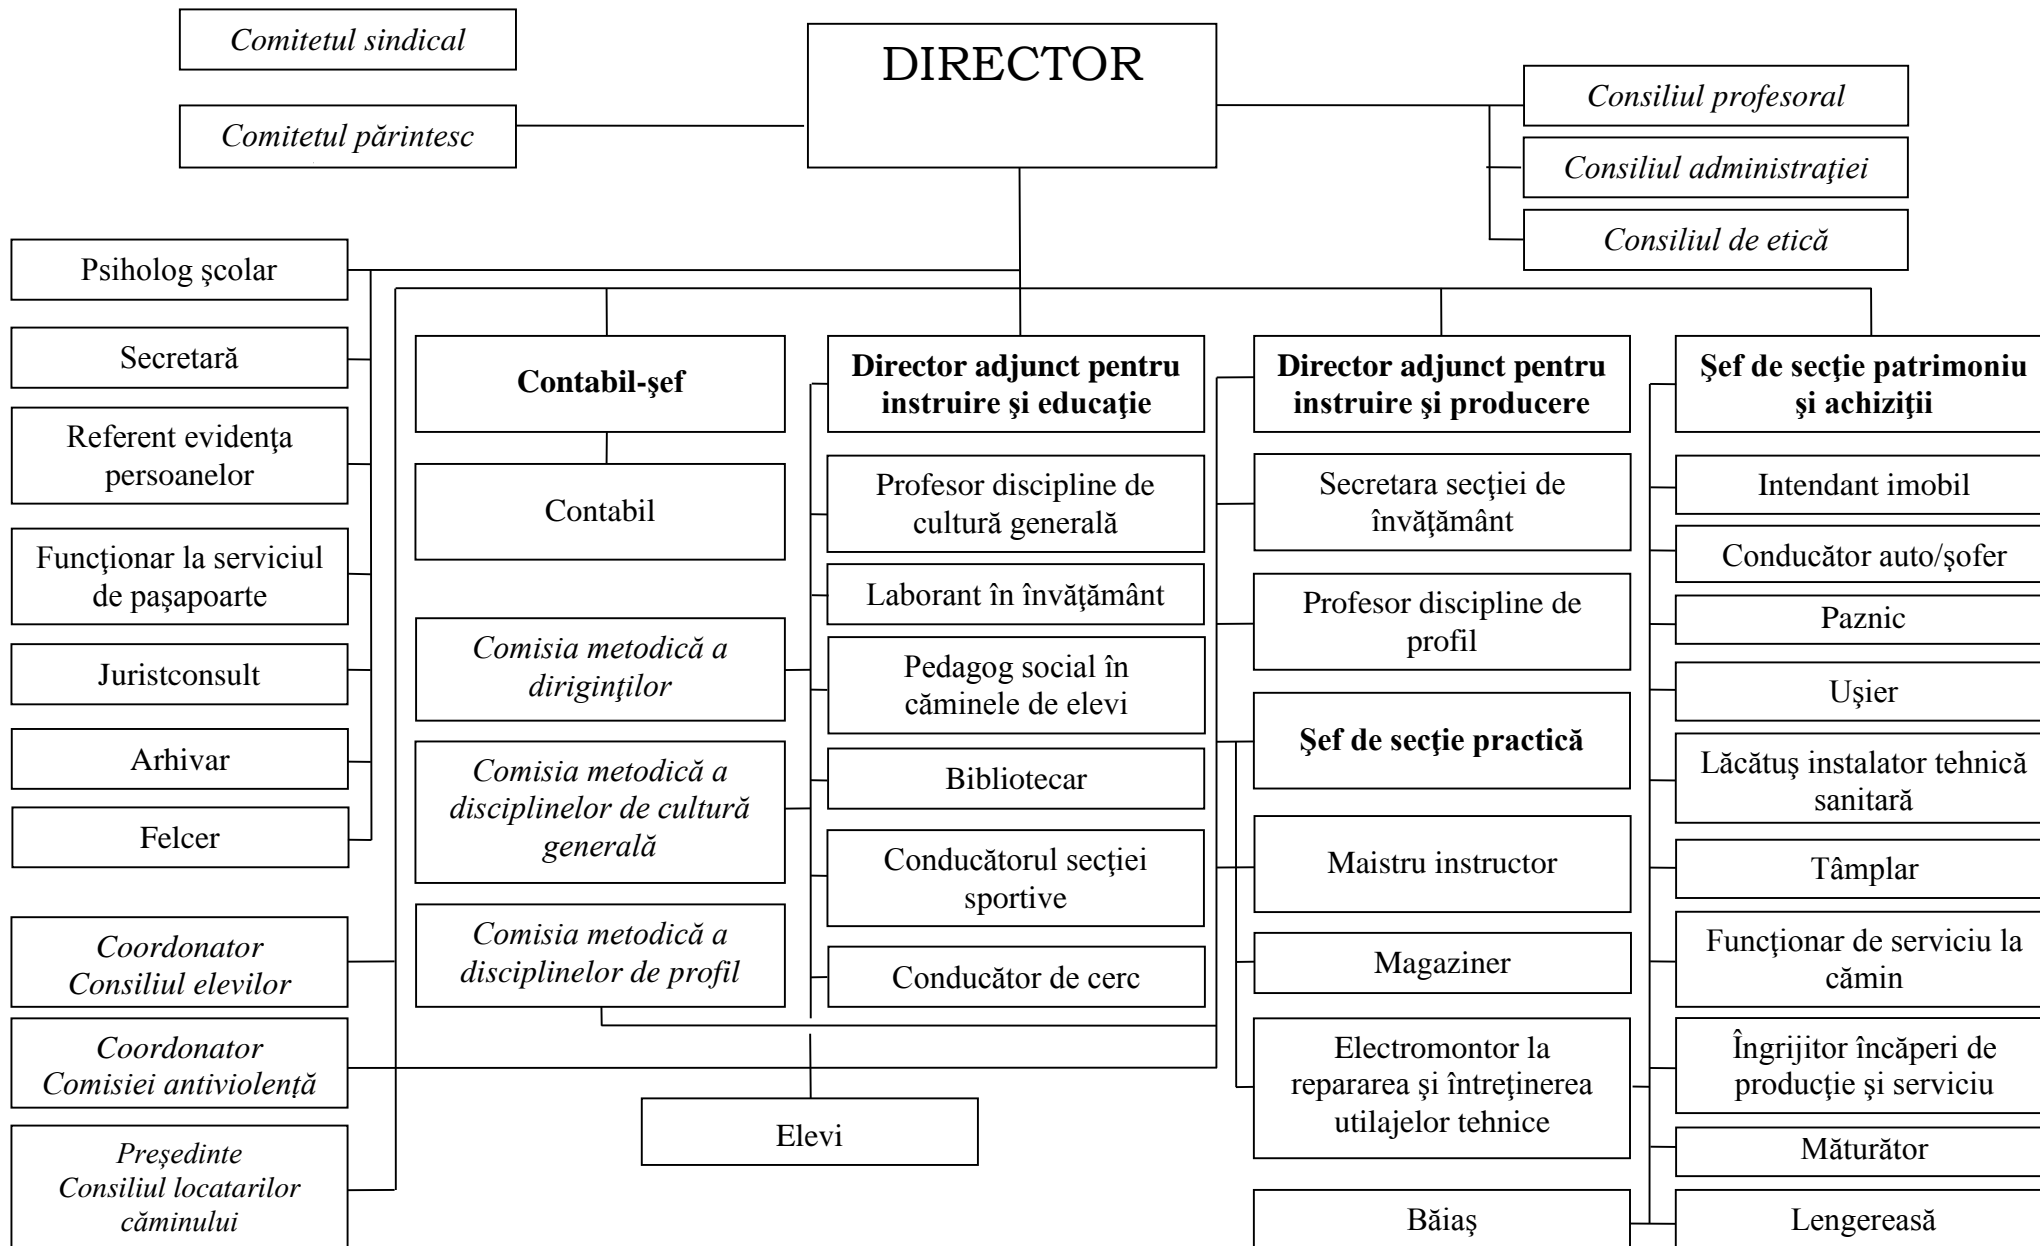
Comitetul sindical

Comitetul părintesc

DIRECTOR

Consiliul profesoral

Consiliul administraţiei

Consiliul de etică

Psiholog şcolar

Secretară

Referent evidenţa persoanelor

Funcţionar la serviciul de paşapoarte

Juristconsult

Arhivar

Felcer

Coordonator Consiliul elevilor

Coordonator Comisiei antiviolență

Președinte Consiliul locatarilor căminului

Contabil-şef

Contabil

Comisia metodică a diriginţilor

Comisia metodică a disciplinelor de cultură generală

Comisia metodică a disciplinelor de profil

Elevi

Director adjunct pentru instruire şi educaţie

Profesor discipline de cultură generală

Laborant în învăţământ

Pedagog social în căminele de elevi

Bibliotecar

Conducătorul secţiei sportive

Conducător de cerc

Director adjunct pentru instruire şi producere

Secretara secţiei de învăţământ

Profesor discipline de profil

Şef de secţie practică

Maistru instructor

Magaziner

Electromontor la repararea şi întreţinerea utilajelor tehnice

Băiaş

Şef de secţie patrimoniu şi achiziţii

Intendant imobil

Conducător auto/şofer

Paznic

Uşier

Lăcătuş instalator tehnică sanitară

Tâmplar

Funcţionar de serviciu la cămin

Îngrijitor încăperi de producţie şi serviciu

Măturător

Lengerească